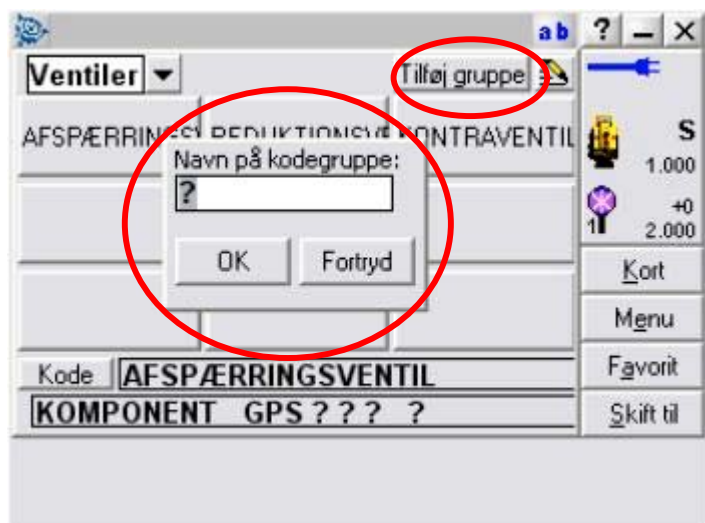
a b ? _ X

Ventiler

Tilføj gruppe

AFSPÆRRINGS\ REDUKTIONSVE KONTRAVENTIL

Navn på kodegruppe:

?

OK

Fortryd

S
1.000

+0
1
2.000

Kort

Menu

Favorit

Skift til

Kode AFSPÆRRINGSVENTIL

KOMPONENT GPS ? ? ? ?